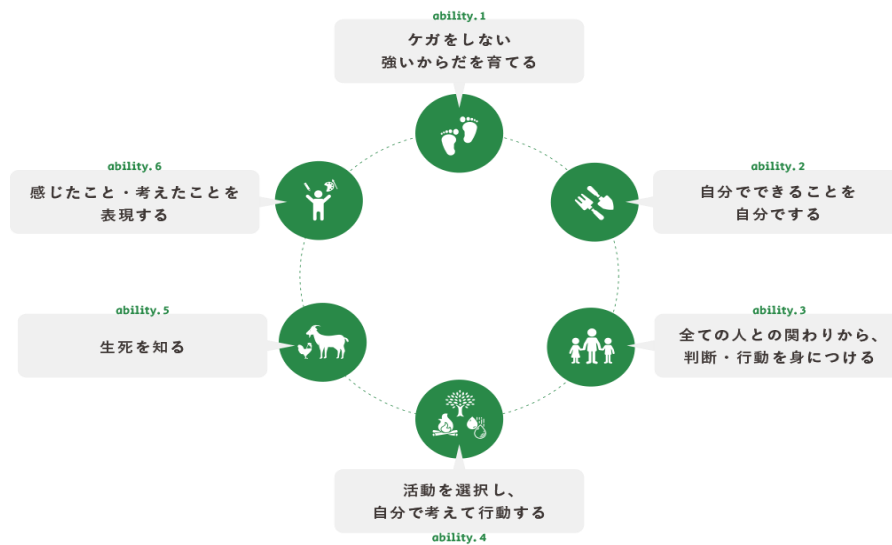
ability. 1
ケガをしない
強いからだを育てる

ability. 6
感じたこと・考えたことを
表現する

ability. 2
自分でできることを
自分でする

ability. 5
生死を知る

ability. 3
全ての人との関わりから、
判断・行動を身につける

活動を選択し、
自分で考えて行動する
ability. 4